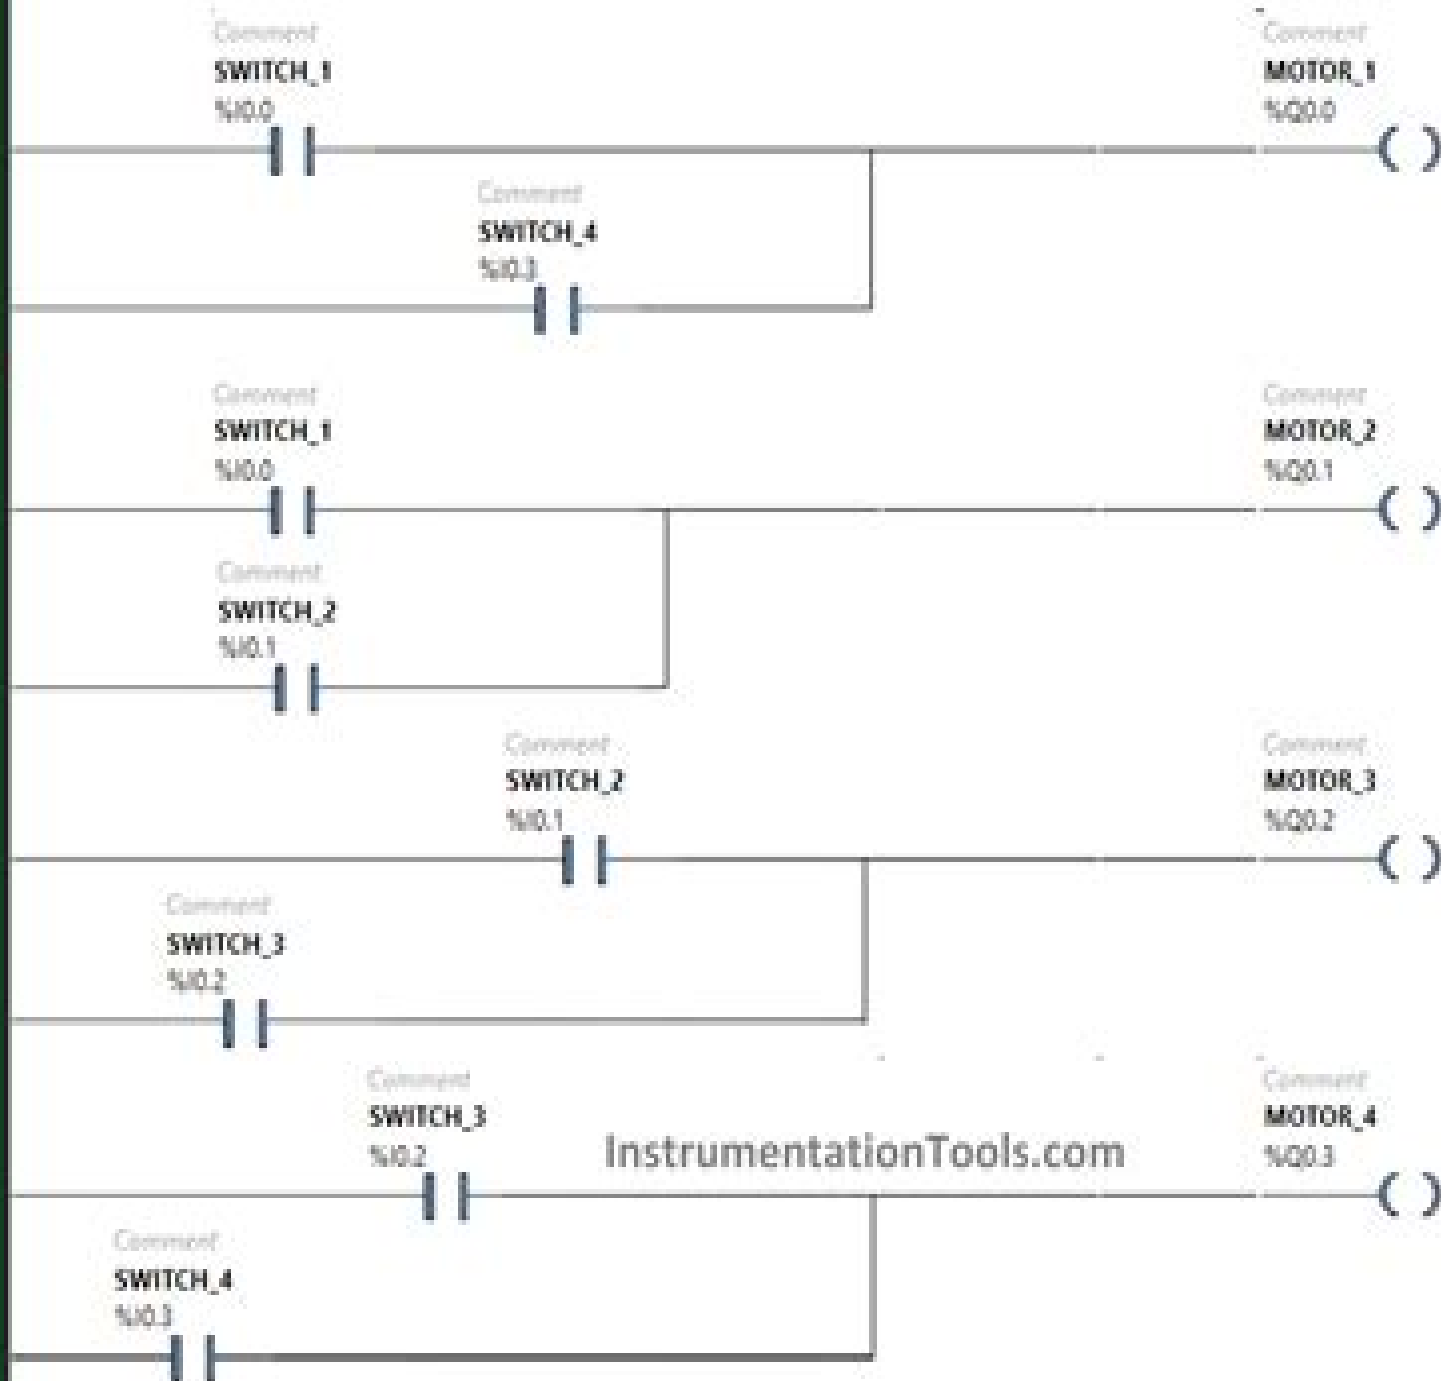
Comment
SWITCH_1
%I0.0

Comment
MOTOR_1
%Q0.0

Comment
SWITCH_4
%I0.3

Comment
SWITCH_1
%I0.0

Comment
MOTOR_2
%Q0.1

Comment
SWITCH_2
%I0.1

Comment
SWITCH_2
%I0.1

Comment
MOTOR_3
%Q0.2

Comment
SWITCH_3
%I0.2

Comment
SWITCH_3
%I0.2

InstrumentationTools.com

Comment
MOTOR_4
%Q0.3

Comment
SWITCH_4
%I0.3